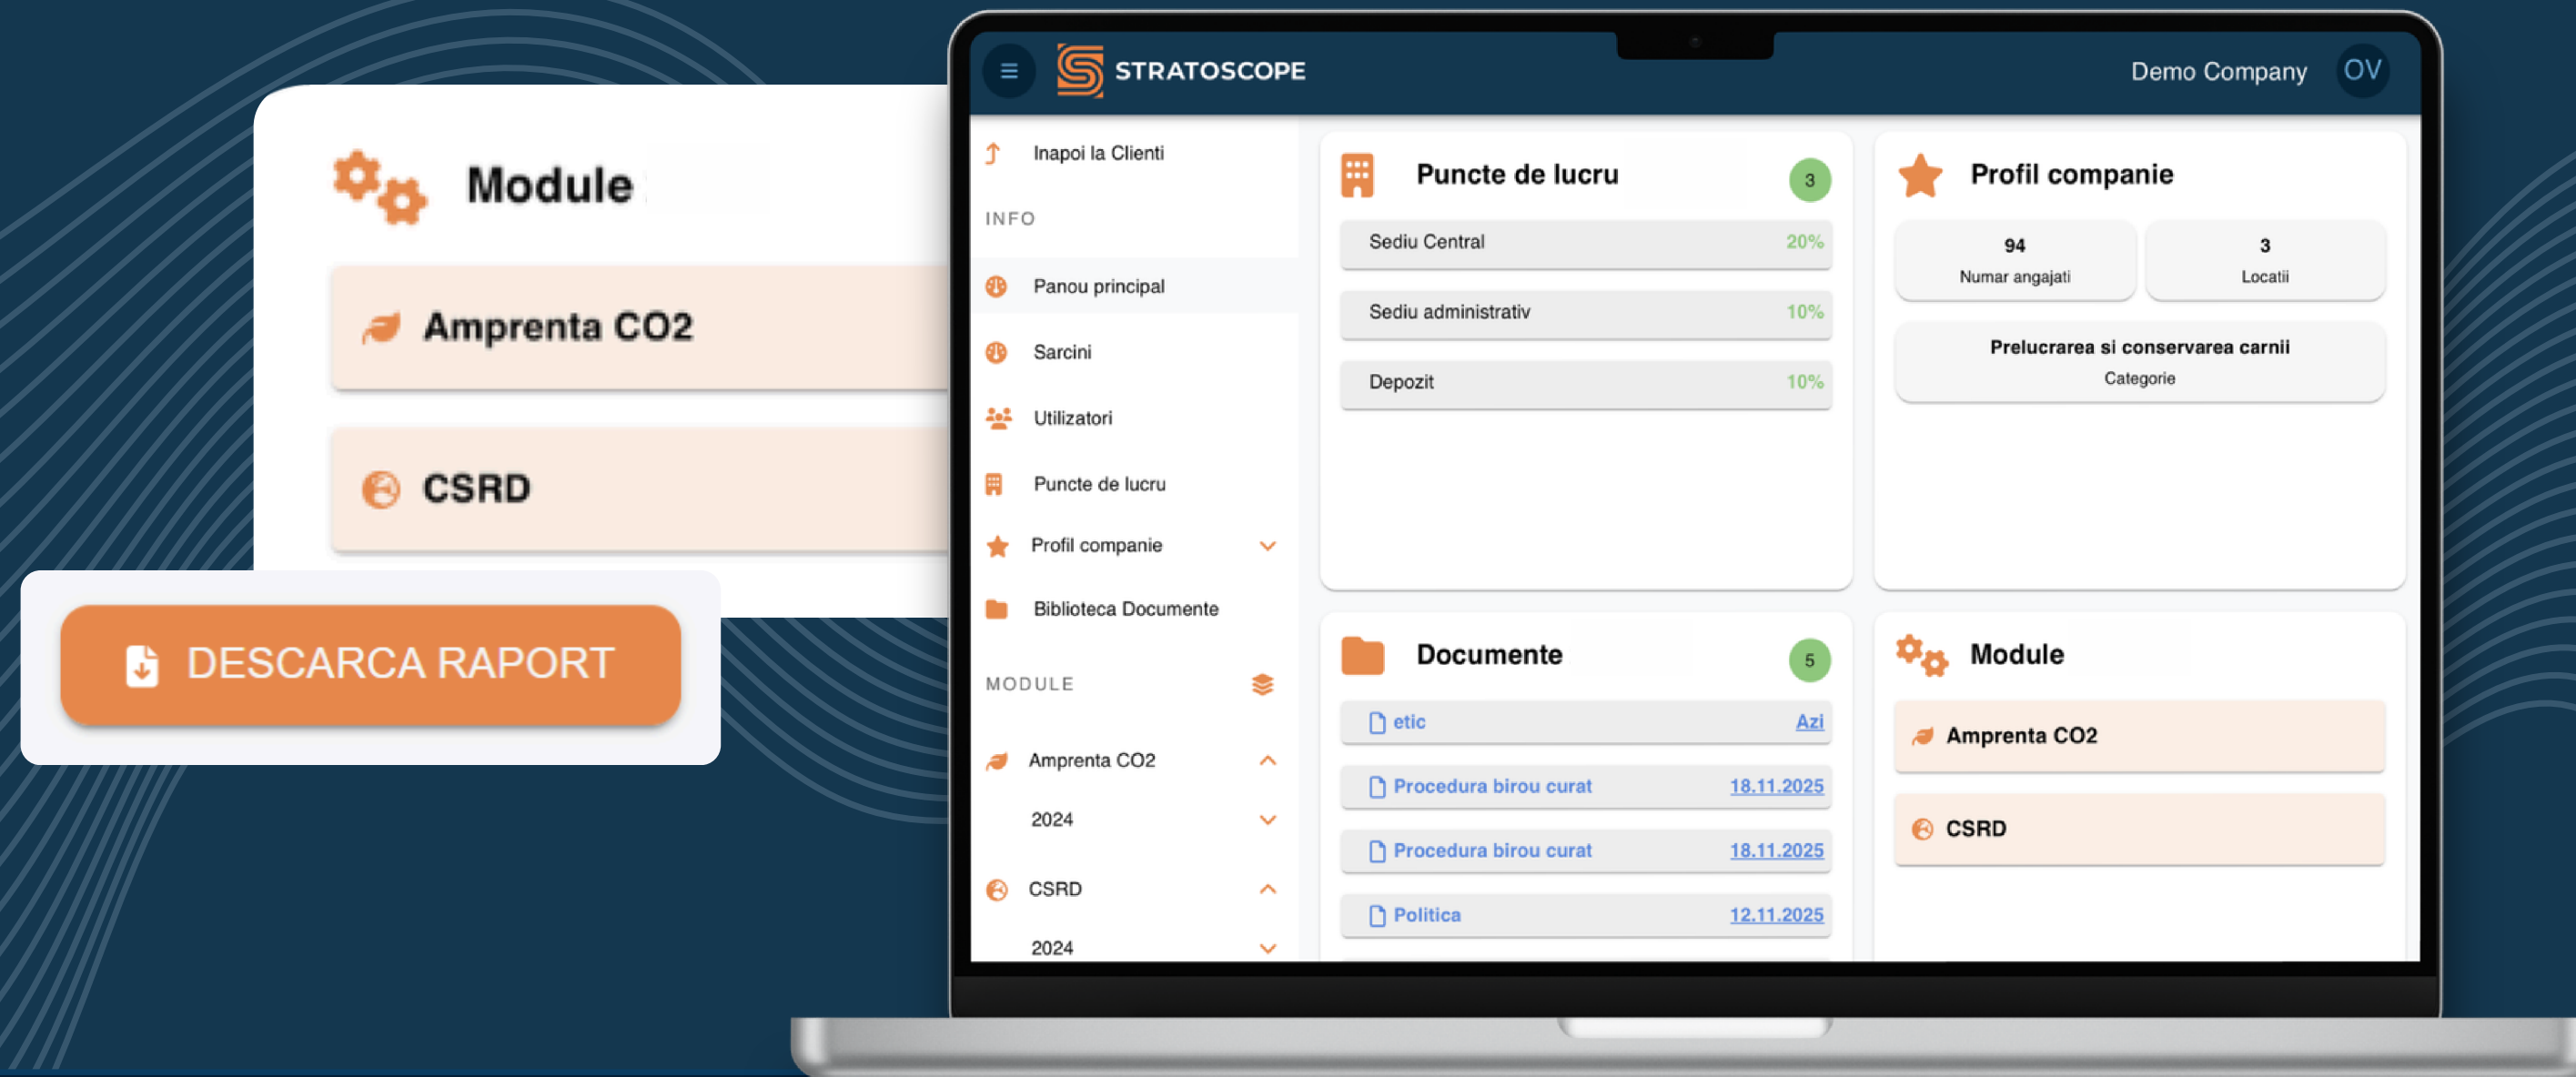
Module

Amprenta CO2

CSRD

DESCARCA RAPORT

STRATOSCOPE

Demo Company OV

Inapoi la Clienti

INFO

Panou principal

Sarcini

Utilizatori

Puncte de lucru

Profil companie

Biblioteca Documente

MODULE

Amprenta CO2

2024

CSRD

2024

Puncte de lucru 3

Sediu Central 20%

Sediu administrativ 10%

Depozit 10%

Profil companie

94
Numar angajati

3
Locatii

Prelucrarea si conservarea carnii
Categorie

Documente 5

etic Azi

Procedura birou curat 18.11.2025

Procedura birou curat 18.11.2025

Politica 12.11.2025

Module

Amprenta CO2

CSRD